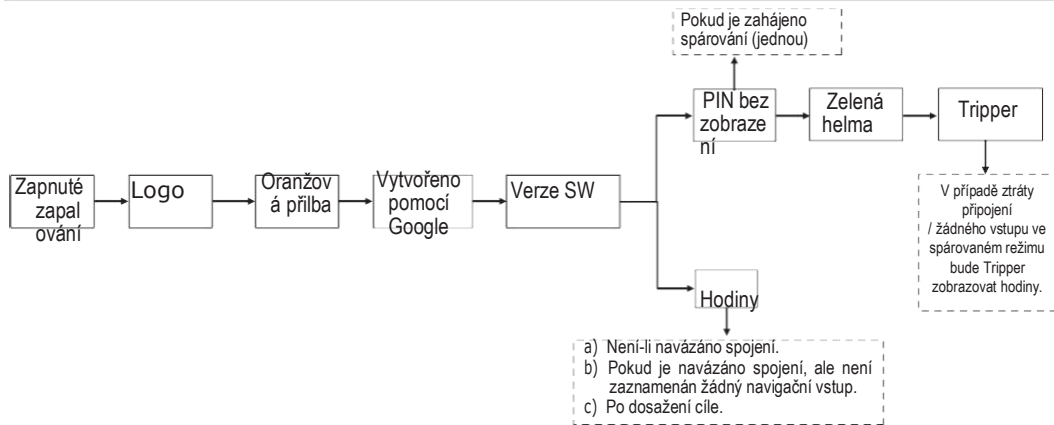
Pokud je zahájeno spárování (jednou)

Zapnuté zapalování

Logo

Oranžová přilba

Vytvořeno pomocí Google

Verze SW

PIN bez zobrazení

Zelená helma

Tripper

V případě ztráty připojení / žádného vstupu ve spárovaném režimu bude Tripper zobrazovat hodiny.

Hodiny

a) Není-li navázáno spojení.
b) Pokud je navázáno spojení, ale není zaznamenán žádný navigační vstup.
c) Po dosažení cíle.